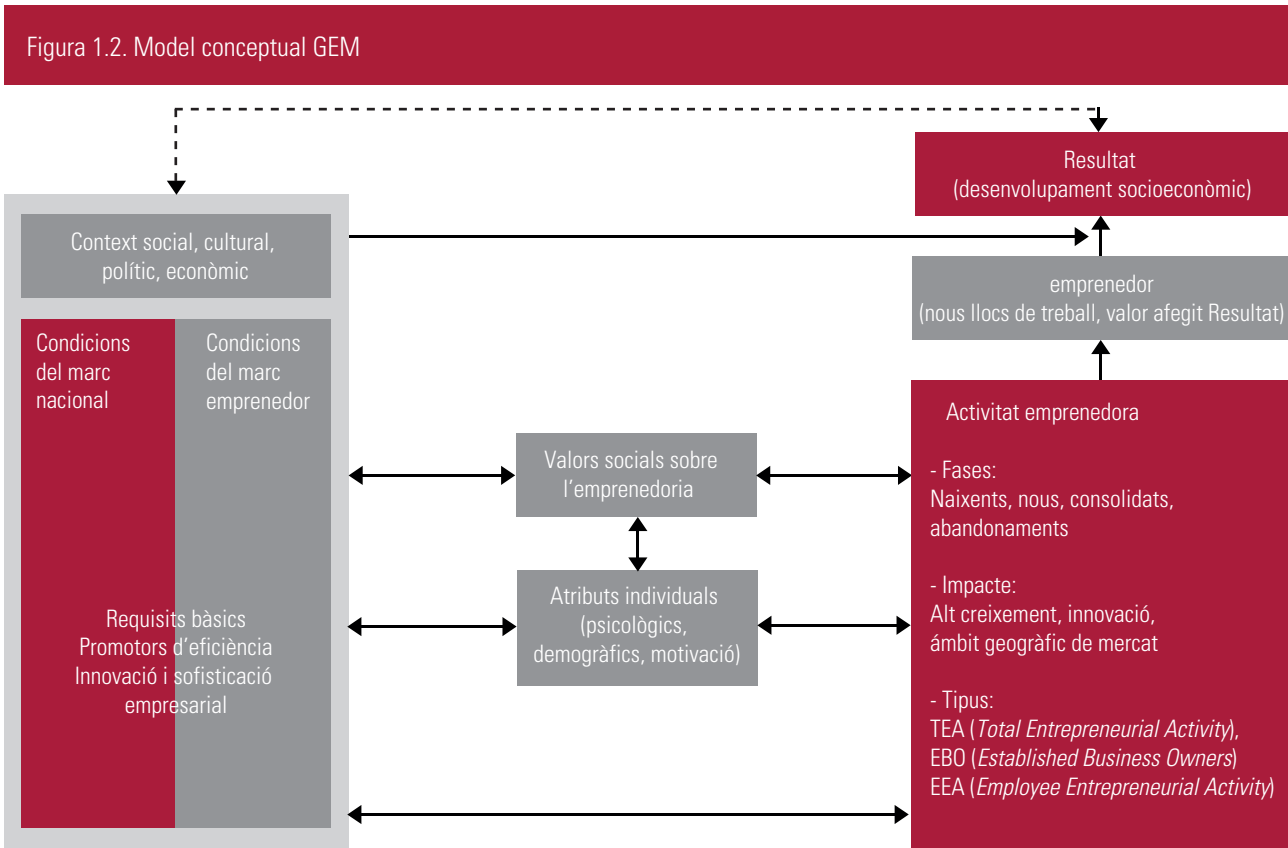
Figura 1.2. Model conceptual GEM

Resultat
(desenvolupament socioeconòmic)

Context social, cultural, polític, econòmic

emprenedor
(nous llocs de treball, valor afegit Resultat)

Condicions del marc nacional

Condicions del marc emprenedor

Requisits bàsics
Promotors d'eficiència
Innovació i sofisticació empresarial

Valors socials sobre l'emprenedoria

Atributs individuals (psicològics, demogràfics, motivació)

Activitat emprenedora

- Fases:
Naixents, nous, consolidats, abandonaments

- Impacte:
Alt creixement, innovació, ámbit geogràfic de mercat

- Tipus:
TEA (*Total Entrepreneurial Activity*),
EBO (*Established Business Owners*)
EEA (*Employee Entrepreneurial Activity*)